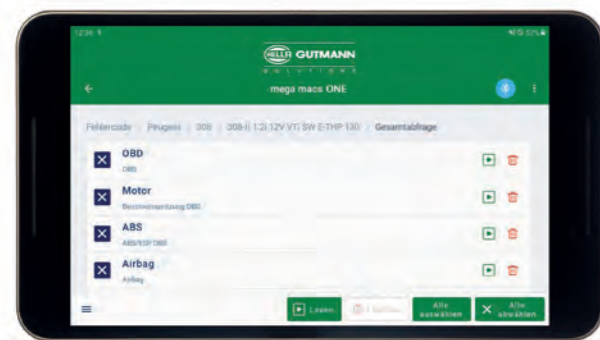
12:36

HELLA GUTMANN
SOLUTIONS

mega macs ONE

Fehlercode | Peugeot | 308 | 308 II 1.2i 12V VTi SW (EB2DT) 130 | Gesamtabfrage

OBD
OBD

Motor
Benzineinspritzung OBD

ABS
ABS/ESP OBD

Airbag
Airbag

Lesen

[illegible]

Alle auswählen

Alle abwählen